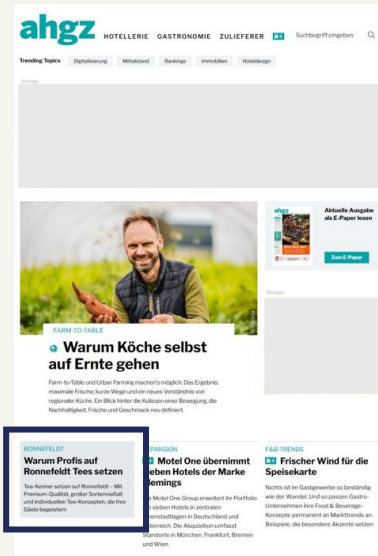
ahgz HOTELLERIE GASTRONOMIE ZULIEFERER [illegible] Suchbegriff eingeben

Trending Topics Digitalisierung Mittelstand Rankings Immobilien Hoteldesign

Anzeige

Aktuelle Ausgabe als E-Paper lesen

Zum E-Paper

Anzeige

FARM-TO-TABLE

Warum Köche selbst auf Ernte gehen

Farm-to-Table und Urban Farming machen's möglich. Das Ergebnis: maximale Frische, kurze Wege und ein neues Verständnis von regionaler Küche. Ein Blick hinter die Kulissen einer Bewegung, die Nachhaltigkeit, Frische und Geschmack neu definiert.

RONNEFELDT

Warum Profis auf Ronnefeldt Tees setzen

Tee-Kenner setzen auf Ronnefeldt – Mit Premium-Qualität, großer Sortimentsvielfalt und individuellen Tee-Konzepten, die Ihre Gäste begeistern

EXPANSION

Motel One übernimmt sieben Hotels der Marke Flemings

Die Motel One Group erweitert ihr Portfolio um sieben Hotels in zentralen Innenstadtlagen in Deutschland und Österreich. Die Akquisition umfasst Standorte in München, Frankfurt, Bremen und Wien.

F&B-TRENDS

Frischer Wind für die Speisekarte

Nichts ist im Gastgewerbe so beständig wie der Wandel. Und so passen Gastro-Unternehmen ihre Food & Beverage-Konzepte permanent an Markttrends an. Beispiele, die besondere Akzente setzen.